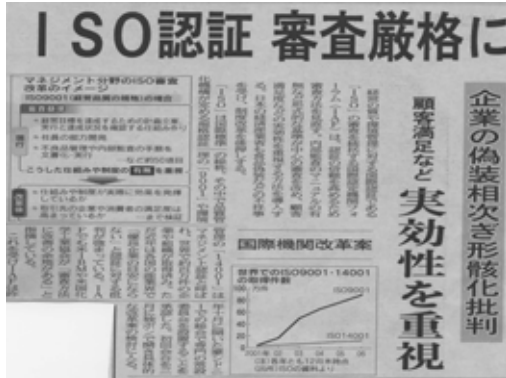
ＩＳＯ認証 審査厳格に

企業の偽装相次ぎ形骸化批判

顧客満足など

実効性を重視

国際機関改革案

マネジメント分野のISO審査改革のイメージ

ISO9001（顧客満足の規格）の場合

世界でのISO9001・14001の取得件数

ISO9001

ISO14001

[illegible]